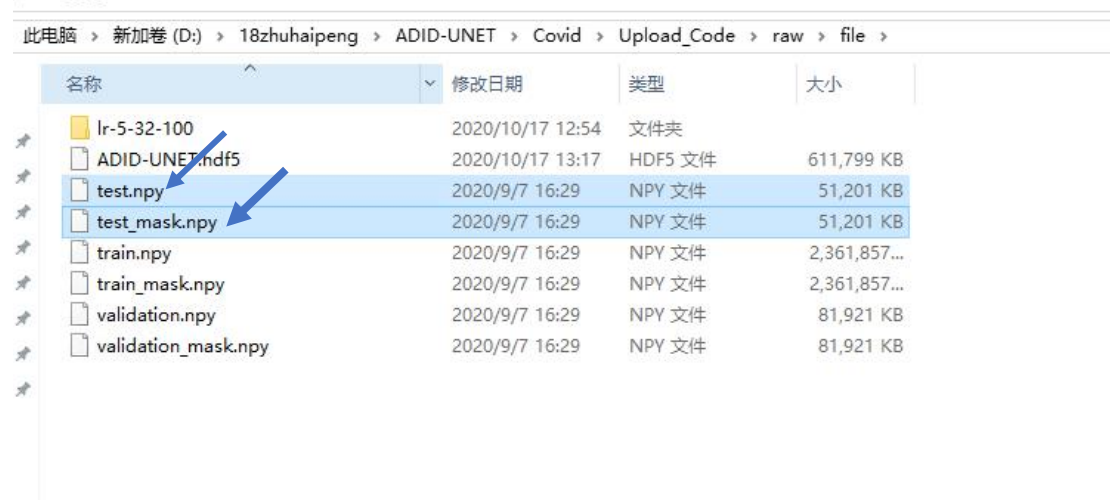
此电脑 › 新加卷 (D:) › 18zhuhaipeng › ADID-UNET › Covid › Upload_Code › raw › file ›

| 名称 | 修改日期 | 类型 | 大小 |
|---|---|---|---|
| lr-5-32-100 | 2020/10/17 12:54 | 文件夹 | |
| ADID-UNET.hdf5 | 2020/10/17 13:17 | HDF5 文件 | 611,799 KB |
| test.npy | 2020/9/7 16:29 | NPY 文件 | 51,201 KB |
| test_mask.npy | 2020/9/7 16:29 | NPY 文件 | 51,201 KB |
| train.npy | 2020/9/7 16:29 | NPY 文件 | 2,361,857... |
| train_mask.npy | 2020/9/7 16:29 | NPY 文件 | 2,361,857... |
| validation.npy | 2020/9/7 16:29 | NPY 文件 | 81,921 KB |
| validation_mask.npy | 2020/9/7 16:29 | NPY 文件 | 81,921 KB |